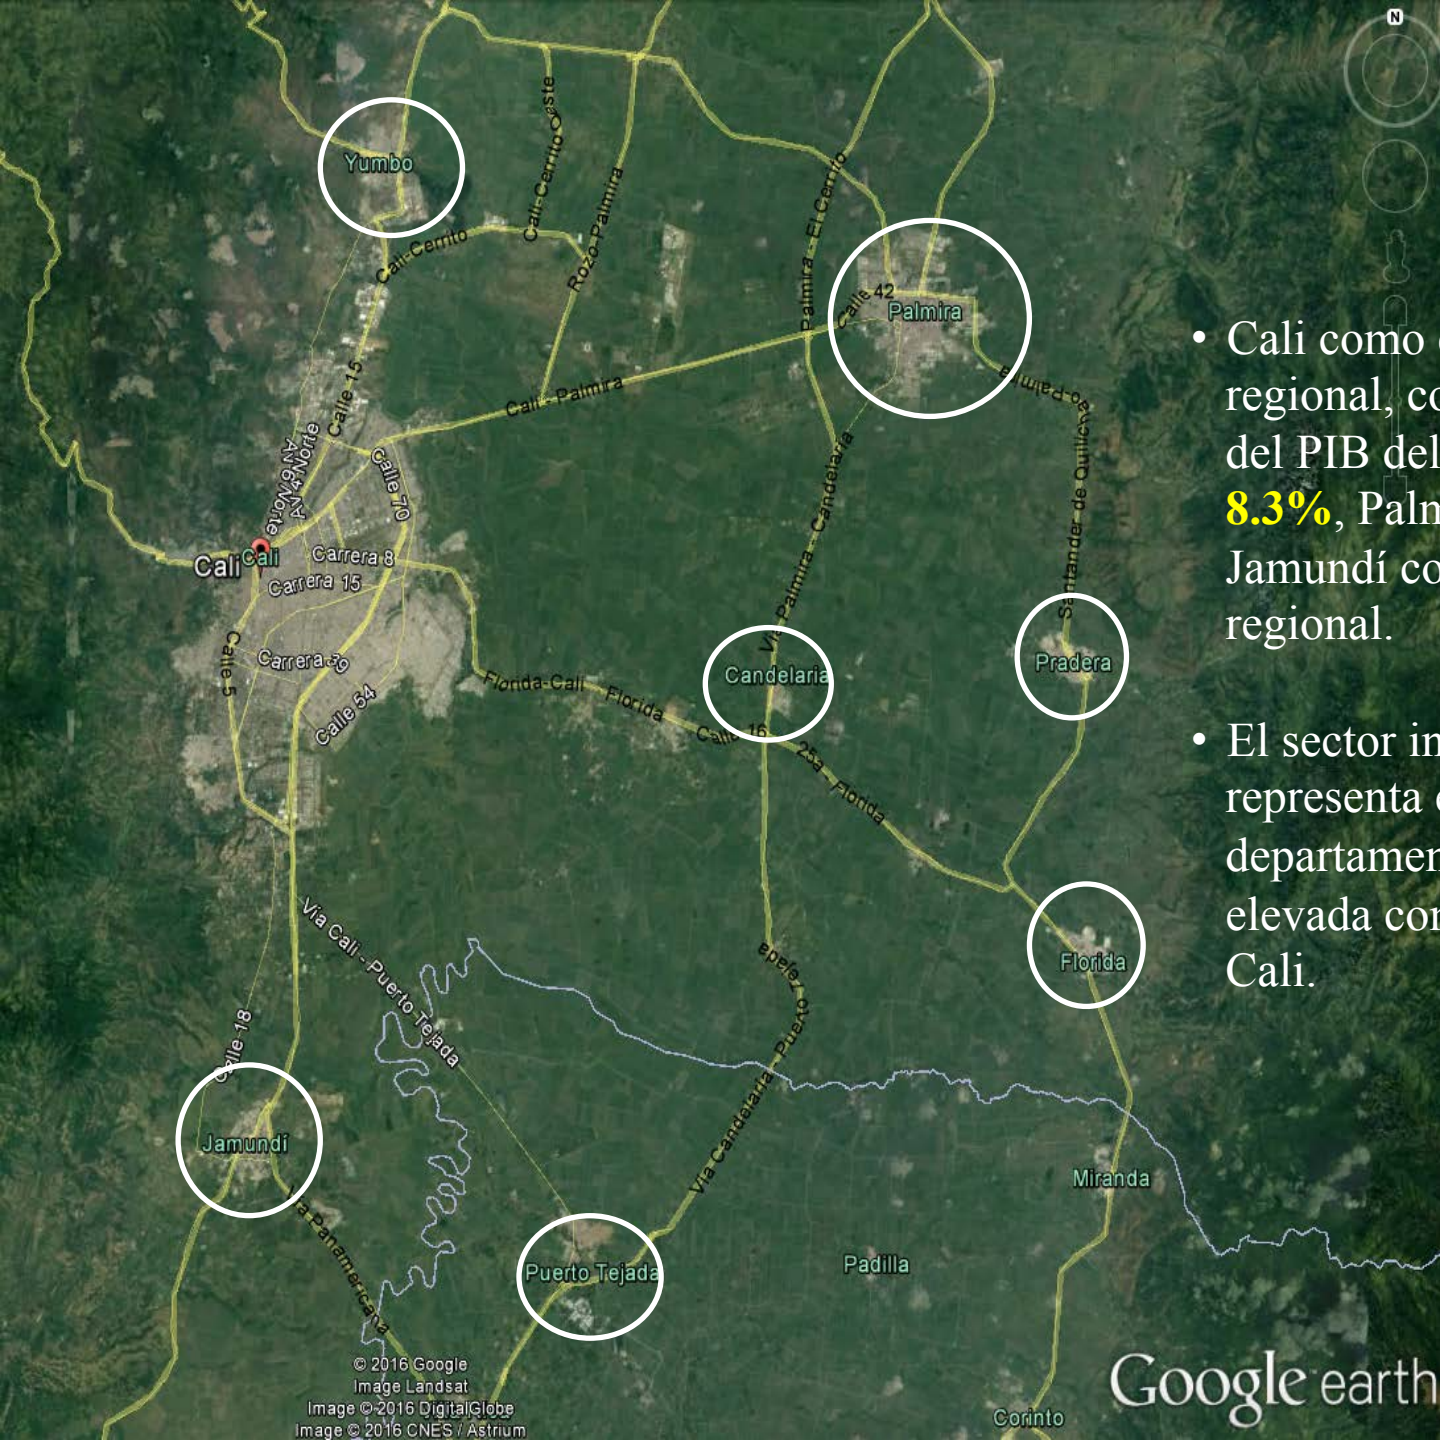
Yumbo
Cali-Cerrito
Cali-Cerrito Oeste
Rozo-Palmira
Palmira - El Cerrito
Calle 42
Palmira
Cali - Palmira
Calle 15
Av 4 Norte
Av 6 Norte
Calle 70
Cali
Cali
Carrera 8
Carrera 15
Carrera 39
Calle 5
Calle 54
Palmira
Vía Palmira - Candelaria
Santander de Quilichao
Candelaria
Pradera
Florida-Cali
Florida
Calle 16
25a
Florida
Vía Cali - Puerto Tejada
Florida
Puerto Tejada
Calle 18
Jamundí
Vía Panamericana
Vía Candelaria - Puerto Tejada
Miranda
Puerto Tejada
Padilla
Corinto
© 2016 Google
Image Landsat
Image © 2016 DigitalGlobe
Image © 2016 CNES / Astrium
Google earth
N

• Cali como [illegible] regional, co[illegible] del PIB del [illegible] 8.3%, Palm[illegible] Jamundí co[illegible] regional.

• El sector in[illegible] representa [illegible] departamen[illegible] elevada con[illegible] Cali.